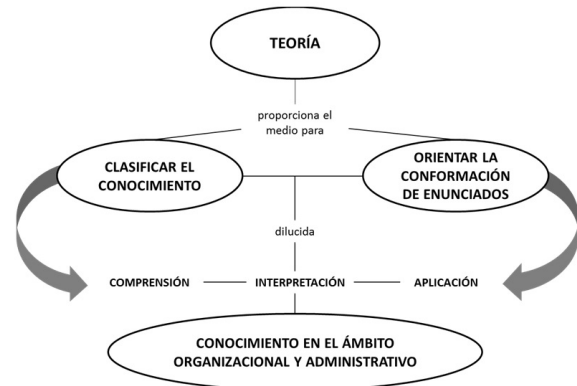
TEORÍA

proporciona el medio para

CLASIFICAR EL CONOCIMIENTO

ORIENTAR LA CONFORMACIÓN DE ENUNCIADOS

dilucida

COMPRENSIÓN

INTERPRETACIÓN

APLICACIÓN

CONOCIMIENTO EN EL ÁMBITO ORGANIZACIONAL Y ADMINISTRATIVO